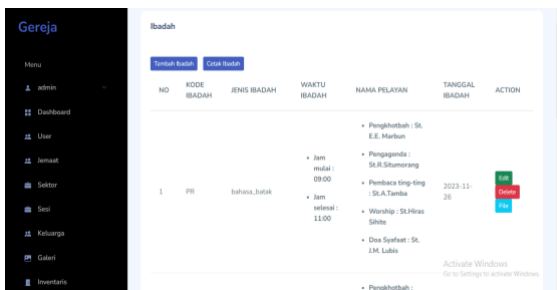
Gereja

Menu

admin

Dashboard

User

Jemaat

Sektor

Sesi

Keluarga

Galeri

Inventaris

Ibadah

Tambah Ibadah Cetak Ibadah

| NO | KODE IBADAH | JENIS IBADAH | WAKTU IBADAH | NAMA PELAYAN | TANGGAL IBADAH | ACTION |
|---|---|---|---|---|---|---|
| 1 | PR | bahasa_batak | • Jam mulai : 09:00 • Jam selesai : 11:00 | • Pengkhotbah : St. E.E. Marbun • Pengaganda : St.R.Situmorang • Pembaca ting-ting : St.A.Tamba • Worship : St.Hiras Sihite • Doa Syafaat : St. J.M. Lubis | 2023-11-26 | Edit Delete File |
| | | | | • Pengkhotbah : | | |

Activate Windows
Go to Settings to activate Windows.